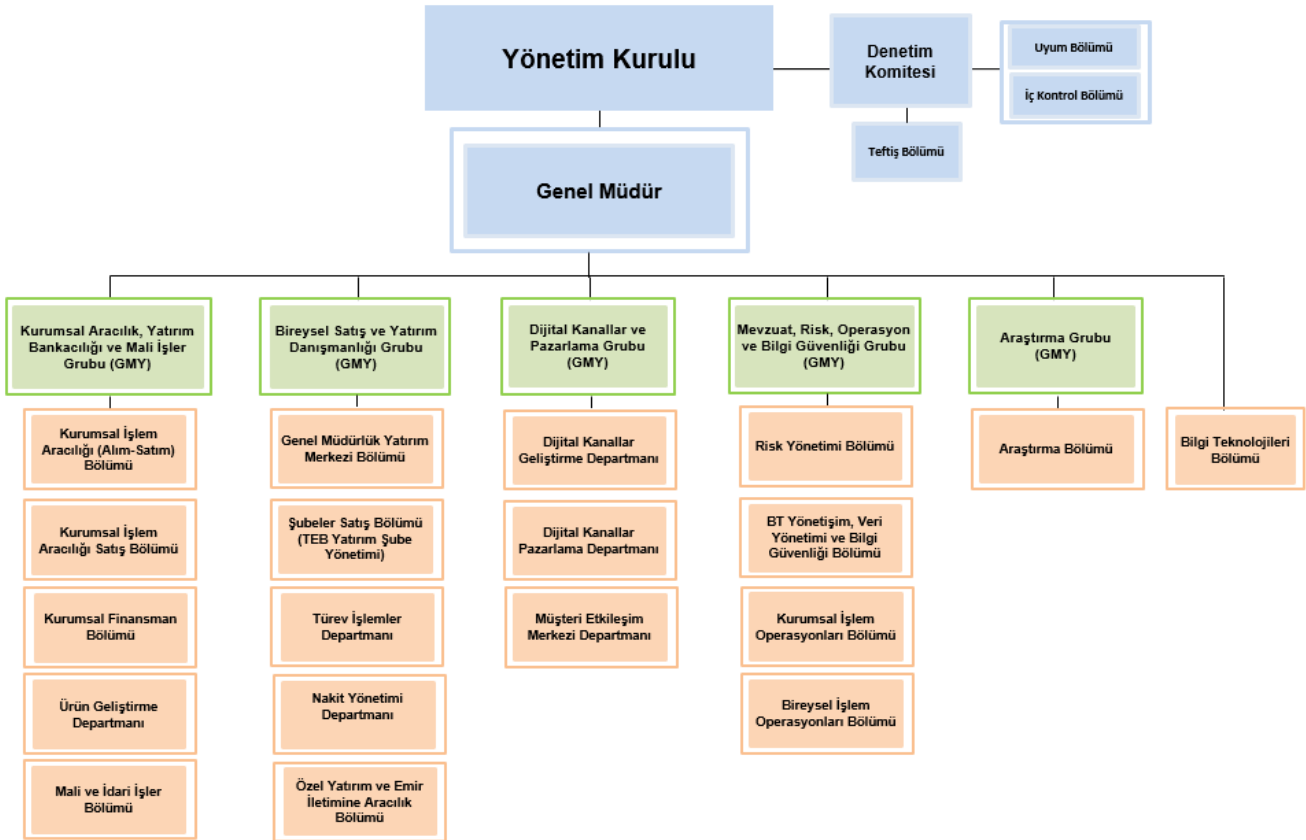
Yönetim Kurulu

Denetim Komitesi

Uyum Bölümü

İç Kontrol Bölümü

Teftiş Bölümü

Genel Müdür

Kurumsal Aracılık, Yatırım Bankacılığı ve Mali İşler Grubu (GMY)

Kurumsal İşlem Aracılığı (Alım-Satım) Bölümü

Kurumsal İşlem Aracılığı Satış Bölümü

Kurumsal Finansman Bölümü

Ürün Geliştirme Departmanı

Mali ve İdari İşler Bölümü

Bireysel Satış ve Yatırım Danışmanlığı Grubu (GMY)

Genel Müdürlük Yatırım Merkezi Bölümü

Şubeler Satış Bölümü (TEB Yatırım Şube Yönetimi)

Türev İşlemler Departmanı

Nakit Yönetimi Departmanı

Özel Yatırım ve Emir İletimine Aracılık Bölümü

Dijital Kanallar ve Pazarlama Grubu (GMY)

Dijital Kanallar Geliştirme Departmanı

Dijital Kanallar Pazarlama Departmanı

Müşteri Etkileşim Merkezi Departmanı

Mevzuat, Risk, Operasyon ve Bilgi Güvenliği Grubu (GMY)

Risk Yönetimi Bölümü

BT Yönetişim, Veri Yönetimi ve Bilgi Güvenliği Bölümü

Kurumsal İşlem Operasyonları Bölümü

Bireysel İşlem Operasyonları Bölümü

Araştırma Grubu (GMY)

Araştırma Bölümü

Bilgi Teknolojileri Bölümü